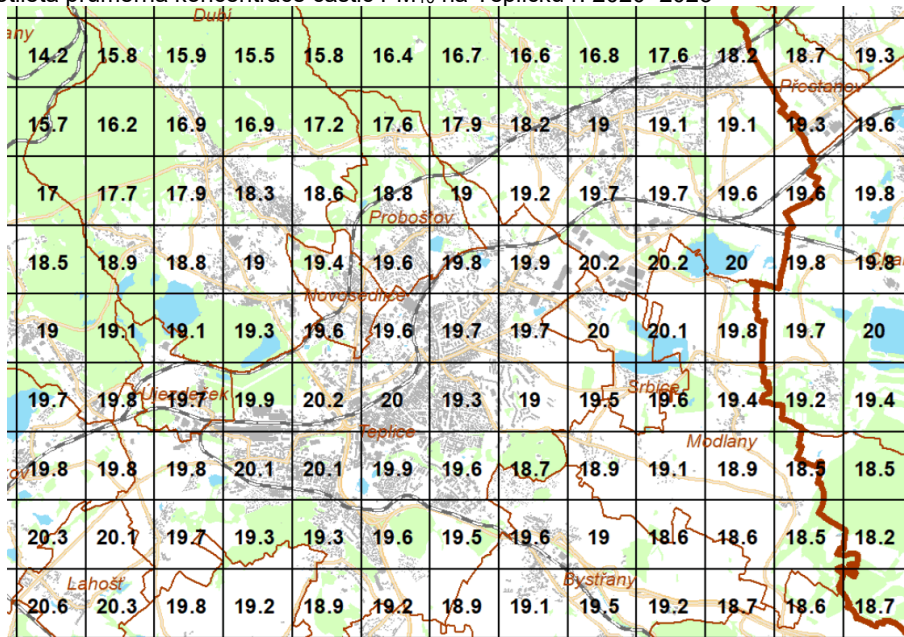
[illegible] průměrná koncentrace částic $PM_{10}$ na Teplicku r. 2020–2023

| | | | | | | | | | | | | |
|---|---|---|---|---|---|---|---|---|---|---|---|---|
| 14.2 | 15.8 | 15.9 | 15.5 | 15.8 | 16.4 | 16.7 | 16.6 | 16.8 | 17.6 | 18.2 | 18.7 | 19.3 |
| 15.7 | 16.2 | 16.9 | 16.9 | 17.2 | 17.6 | 17.9 | 18.2 | 19 | 19.1 | 19.1 | 19.3 | 19.6 |
| 17 | 17.7 | 17.9 | 18.3 | 18.6 | 18.8 | 19 | 19.2 | 19.7 | 19.7 | 19.6 | 19.6 | 19.8 |
| 18.5 | 18.9 | 18.8 | 19 | 19.4 | 19.6 | 19.8 | 19.9 | 20.2 | 20.2 | 20 | 19.8 | 19.8 |
| 19 | 19.1 | 19.1 | 19.3 | 19.6 | 19.6 | 19.7 | 19.7 | 20 | 20.1 | 19.8 | 19.7 | 20 |
| 19.7 | 19.8 | 19.7 | 19.9 | 20.2 | 20 | 19.3 | 19 | 19.5 | 19.6 | 19.4 | 19.2 | 19.4 |
| 19.8 | 19.8 | 19.8 | 20.1 | 20.1 | 19.9 | 19.6 | 18.7 | 18.9 | 19.1 | 18.9 | 18.5 | 18.5 |
| 20.3 | 20.1 | 19.7 | 19.3 | 19.3 | 19.6 | 19.5 | 19.6 | 19 | 18.6 | 18.6 | 18.5 | 18.2 |
| 20.6 | 20.3 | 19.8 | 19.2 | 18.9 | 19.2 | 18.9 | 19.1 | 19.5 | 19.2 | 18.7 | 18.6 | 18.7 |

any
Dubí
Přestanov
Proboštov
Novosedlice
Srbice
Újezdeček
Teplice
Modlany
ov
Lahošť
Bystřany